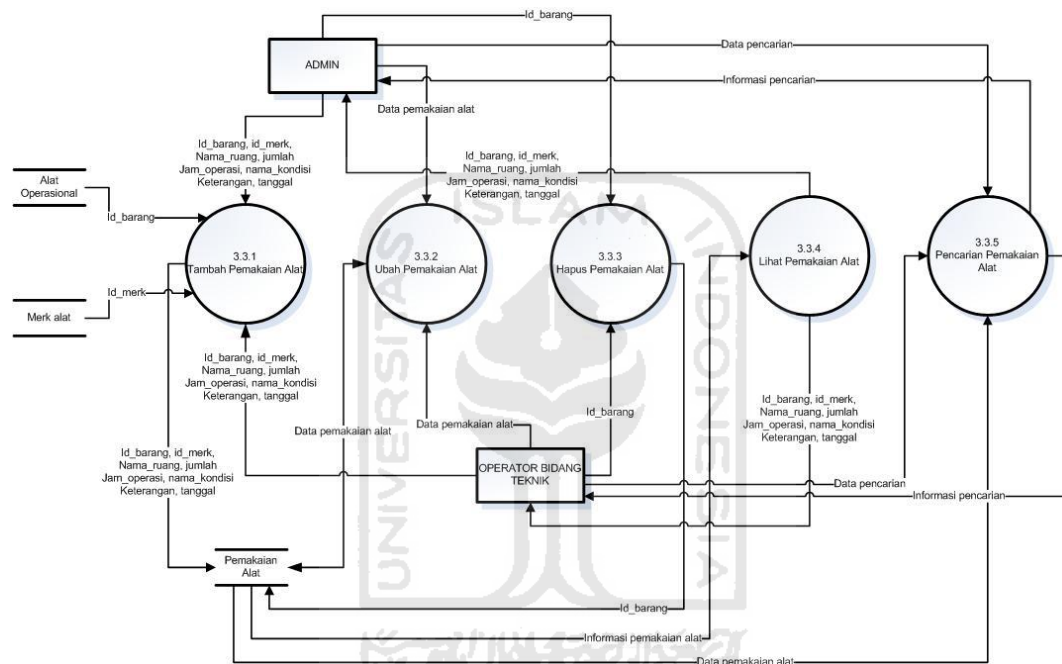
Id_barang

ADMIN

Data pencarian

Informasi pencarian

Data pemakaian alat

Id_barang, id_merk, Nama_ruang, jumlah Jam_operasi, nama_kondisi Keterangan, tanggal

Id_barang, id_merk, Nama_ruang, jumlah Jam_operasi, nama_kondisi Keterangan, tanggal

Alat Operasional

Id_barang

3.3.1 Tambah Pemakaian Alat

3.3.2 Ubah Pemakaian Alat

3.3.3 Hapus Pemakaian Alat

3.3.4 Lihat Pemakaian Alat

3.3.5 Pencarian Pemakaian Alat

Id_merk

Merk alat

Id_barang, id_merk, Nama_ruang, jumlah Jam_operasi, nama_kondisi Keterangan, tanggal

Id_barang

Id_barang, id_merk, Nama_ruang, jumlah Jam_operasi, nama_kondisi Keterangan, tanggal

Data pemakaian alat

Data pemakaian alat

Id_barang, id_merk, Nama_ruang, jumlah Jam_operasi, nama_kondisi Keterangan, tanggal

OPERATOR BIDANG TEKNIK

Data pencarian

Informasi pencarian

Pemakaian Alat

Id_barang

Informasi pemakaian alat

Data pemakaian alat